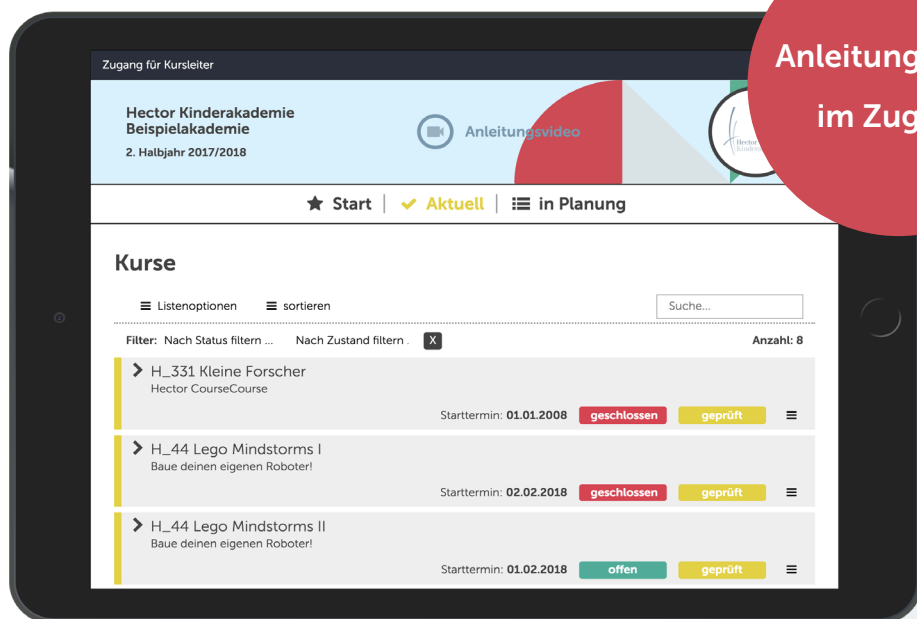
Anleitung

im Zug

Zugang für Kursleiter

Hector Kinderakademie
Beispielakademie
2. Halbjahr 2017/2018

Anleitungsvideo

Hector
Kinder

Start | Aktuell | in Planung

Kurse

Listenoptionen sortieren

Suche...

Filter: Nach Status filtern ... Nach Zustand filtern . X

Anzahl: 8

H_331 Kleine Forscher
Hector CourseCourse
Starttermin: 01.01.2008 geschlossen geprüft

H_44 Lego Mindstorms I
Baue deinen eigenen Roboter!
Starttermin: 02.02.2018 geschlossen geprüft

H_44 Lego Mindstorms II
Baue deinen eigenen Roboter!
Starttermin: 01.02.2018 offen geprüft